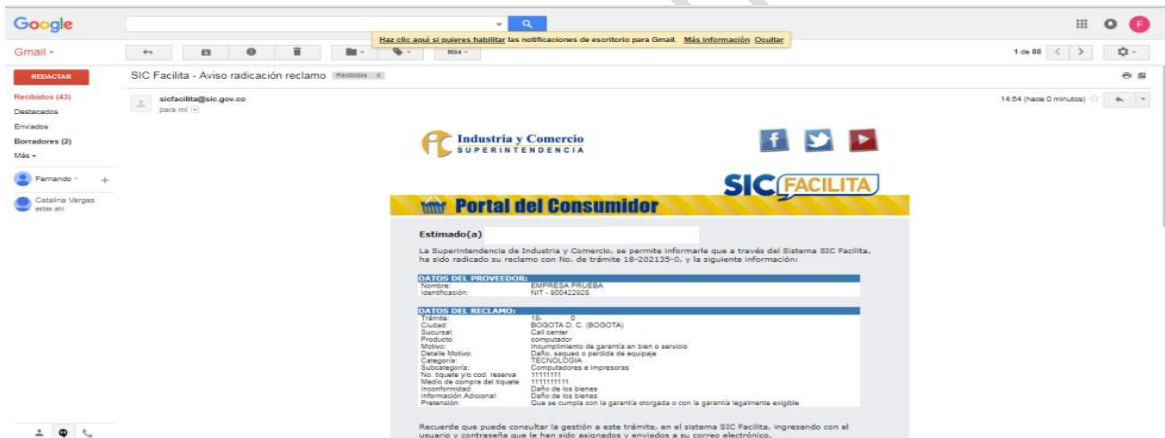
Google

Haz clic aquí si quieres habilitar las notificaciones de escritorio para Gmail. Más información Ocultar

Gmail -

Más -

1 de 88

REDACTAR

SIC Facilita - Aviso radicación reclamo Recibidos x

Recibidos (43)
Destacados
Enviados
Borradores (2)
Más -

Fernando
Catalina Vargas
estás ahí

sicfacilita@sic.gov.co
para mí

14:54 (hace 0 minutos)

Industria y Comercio
SUPERINTENDENCIA

SIC FACILITA

Portal del Consumidor

Estimado(a)

La Superintendencia de Industria y Comercio, se permite informarle que a través del Sistema SIC Facilita, ha sido radicado su reclamo con No. de trámite 18-202135-0, y la siguiente información:

DATOS DEL PROVEEDOR:

| | |
|---|---|
| Nombre: | EMPRESA PRUEBA |
| Identificación: | NIT - 900422925 |

DATOS DEL RECLAMO:

| | |
|---|---|
| Trámite: | 18- 0 |
| Ciudad: | BOGOTA D. C. (BOGOTA) |
| Sucursal: | Call center |
| Producto: | computador |
| Motivo: | Incumplimiento de garantía en bien o servicio |
| Detalle Motivo: | Daño, saqueo o perdida de equipaje |
| Categoría: | TECNOLOGIA |
| Subcategoría: | Computadores e impresoras |
| No. tiquete y/o cod. reserva | 1111111 |
| Medio de compra del tiquete | 111111111 |
| Inconformidad: | Daño de los bienes |
| Información Adicional: | Daño de los bienes |
| Pretensión: | Que se cumpla con la garantía otorgada o con la garantía legalmente exigible |

Recuerde que puede consultar la gestión a este trámite, en el sistema SIC Facilita, ingresando con el usuario y contraseña que le han sido asignados y enviados a su correo electrónico.